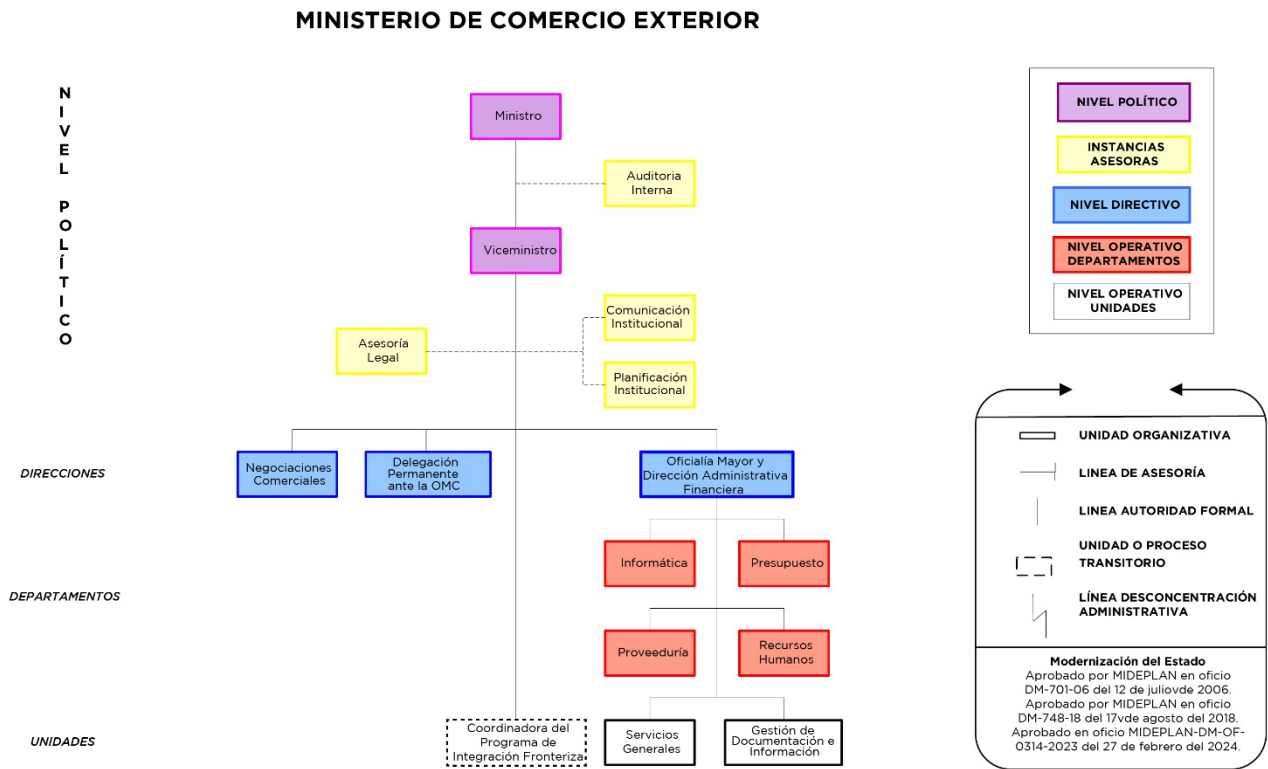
MINISTERIO DE COMERCIO EXTERIOR

NIVEL POLÍTICO

Ministro

Auditoria Interna

Viceministro

Comunicación Institucional

Asesoría Legal

Planificación Institucional

DIRECCIONES

Negociaciones Comerciales

Delegación Permanente ante la OMC

Oficialía Mayor y Dirección Administrativa Financiera

DEPARTAMENTOS

Informática

Presupuesto

Proveeduría

Recursos Humanos

UNIDADES

Coordinadora del Programa de Integración Fronteriza

Servicios Generales

Gestión de Documentación e Información

NIVEL POLÍTICO

INSTANCIAS ASESORAS

NIVEL DIRECTIVO

NIVEL OPERATIVO DEPARTAMENTOS

NIVEL OPERATIVO UNIDADES

UNIDAD ORGANIZATIVA

LINEA DE ASESORÍA

LINEA AUTORIDAD FORMAL

UNIDAD O PROCESO TRANSITORIO

LÍNEA DESCONCENTRACIÓN ADMINISTRATIVA

Modernización del Estado
Aprobado por MIDEPLAN en oficio DM-701-06 del 12 de juliovde 2006.
Aprobado por MIDEPLAN en oficio DM-748-18 del 17vde agosto del 2018.
Aprobado en oficio MIDEPLAN-DM-OF-0314-2023 del 27 de febrero del 2024.